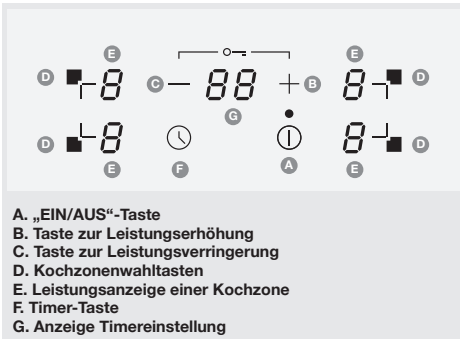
E E
D 8 C — 88 + B 8 D
G
D 8 F A 8 D
E E

A. „EIN/AUS“-Taste
B. Taste zur Leistungserhöhung
C. Taste zur Leistungsverringerung
D. Kochzonenwahltasten
E. Leistungsanzeige einer Kochzone
F. Timer-Taste
G. Anzeige Timereinstellung